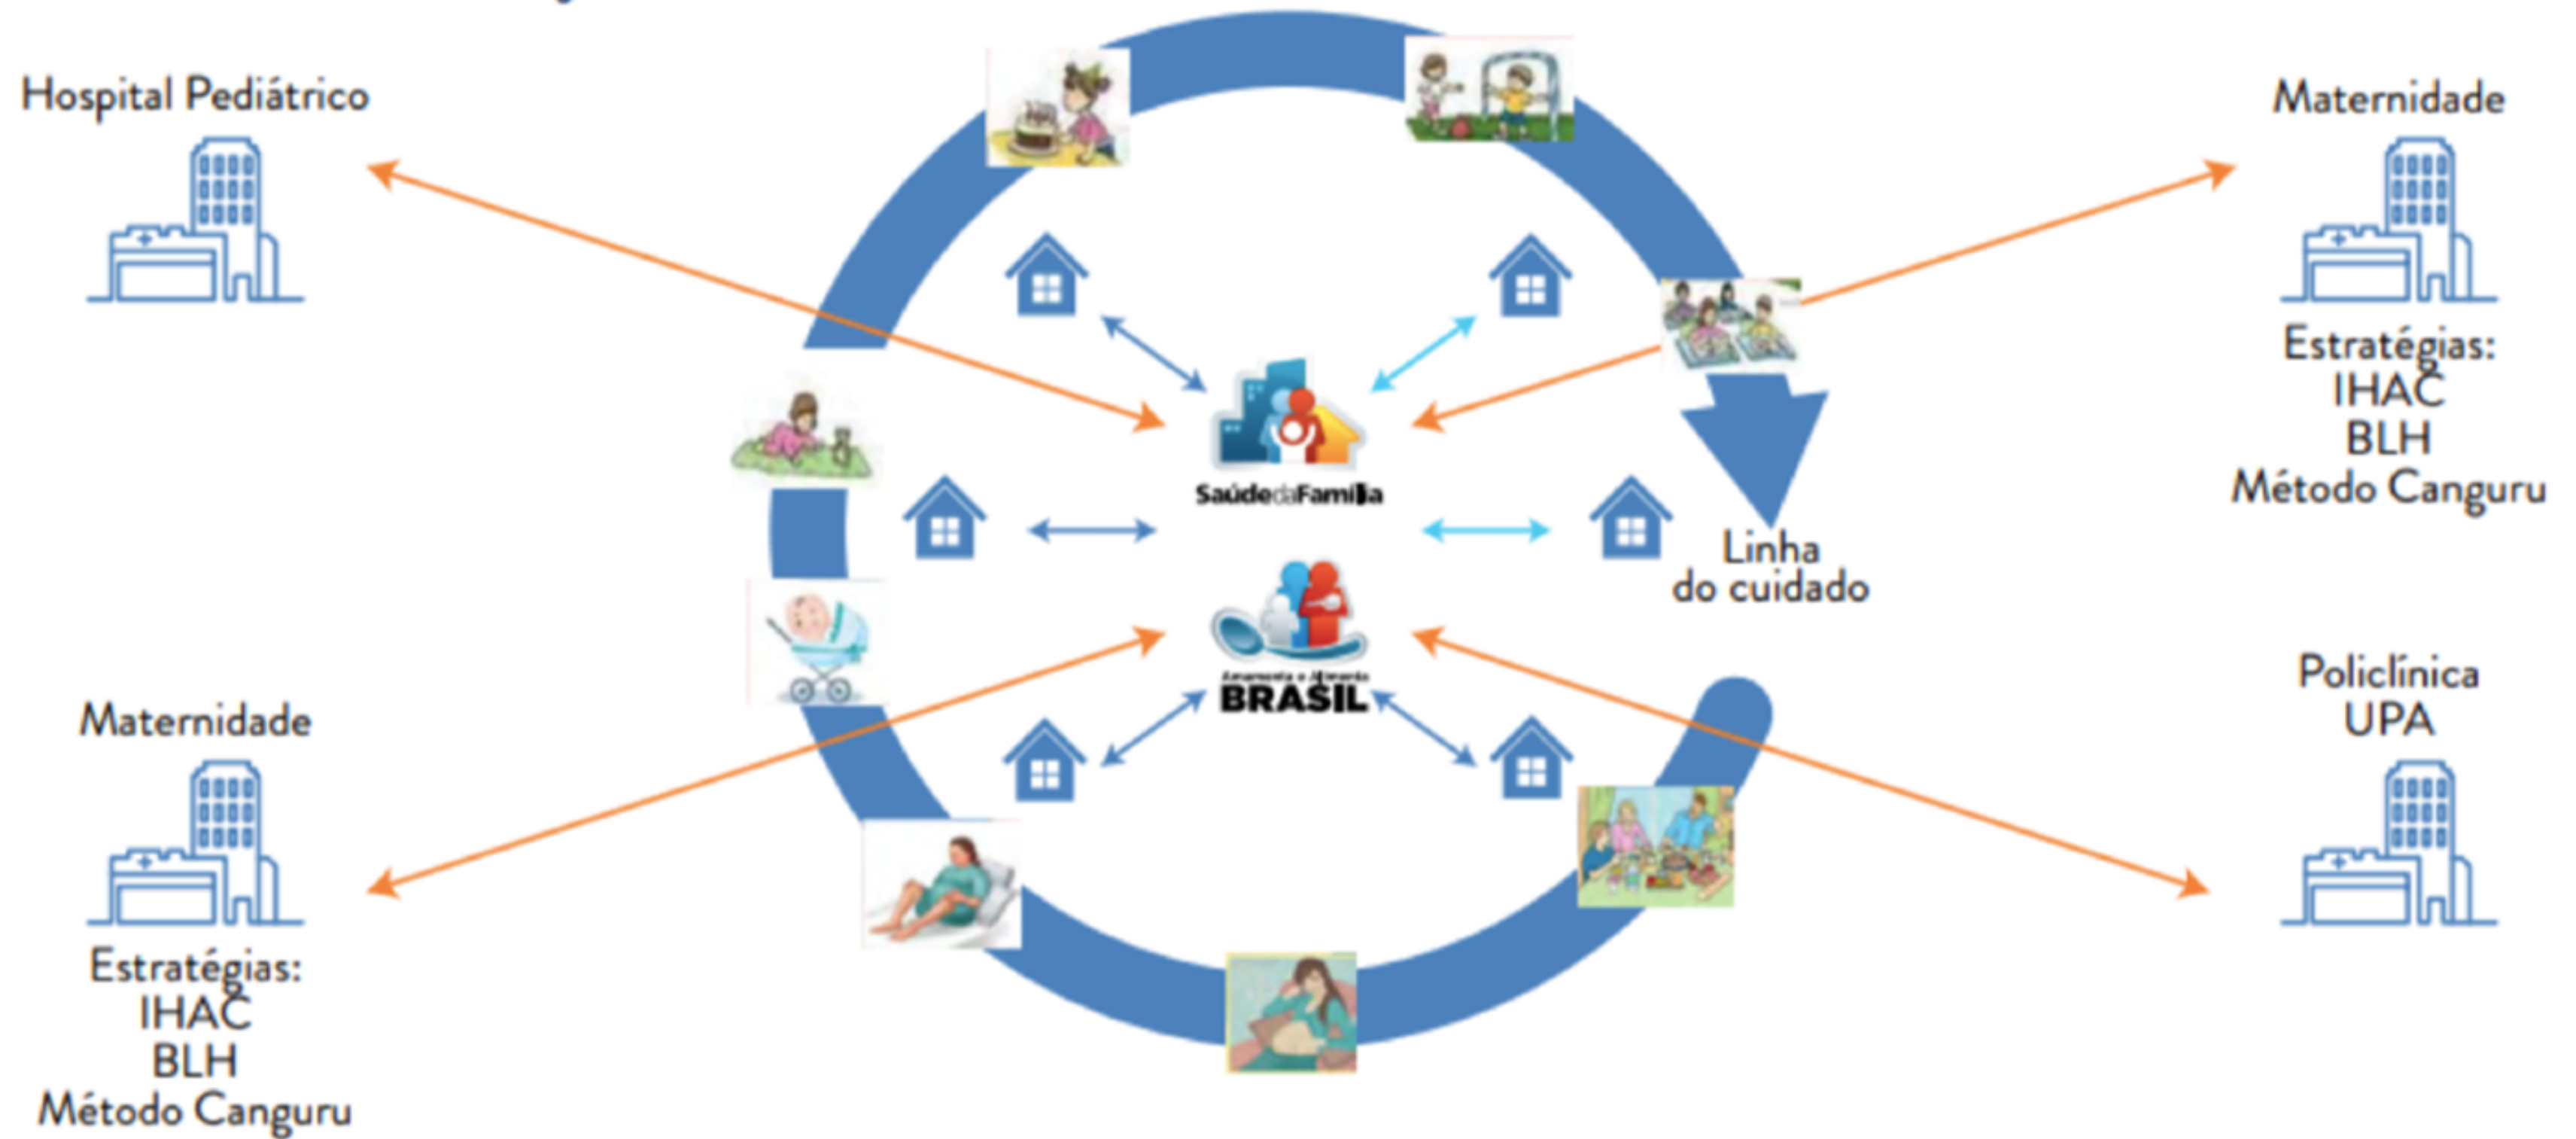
Hospital Pediátrico

Maternidade

Estratégias:
IHAC
BLH
Método Canguru

Saúde da Família

Amamenta e Alimenta BRASIL

Linha do cuidado

Maternidade

Estratégias:
IHAC
BLH
Método Canguru

Policlínica
UPA